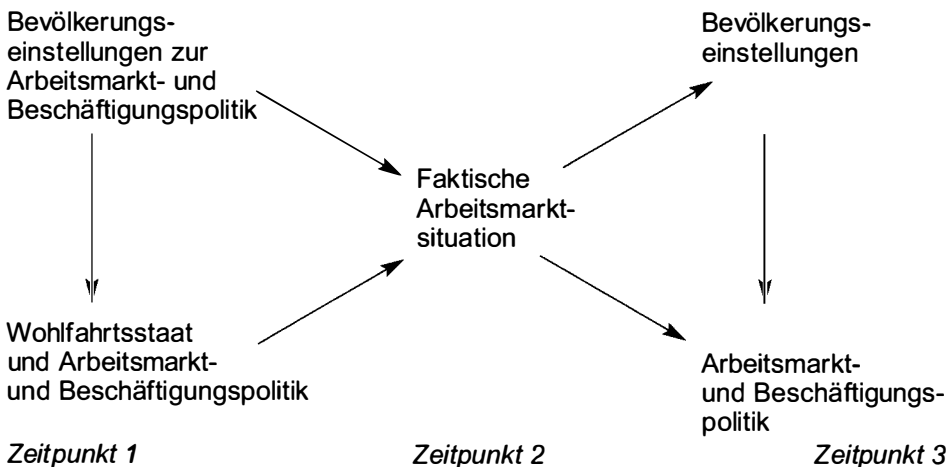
Bevölkerungseinstellungen zur Arbeitsmarkt- und Beschäftigungspolitik

Bevölkerungseinstellungen

Faktische Arbeitsmarktsituation

Wohlfahrtsstaat und Arbeitsmarkt- und Beschäftigungspolitik

Arbeitsmarkt- und Beschäftigungspolitik

Zeitpunkt 1

Zeitpunkt 2

Zeitpunkt 3